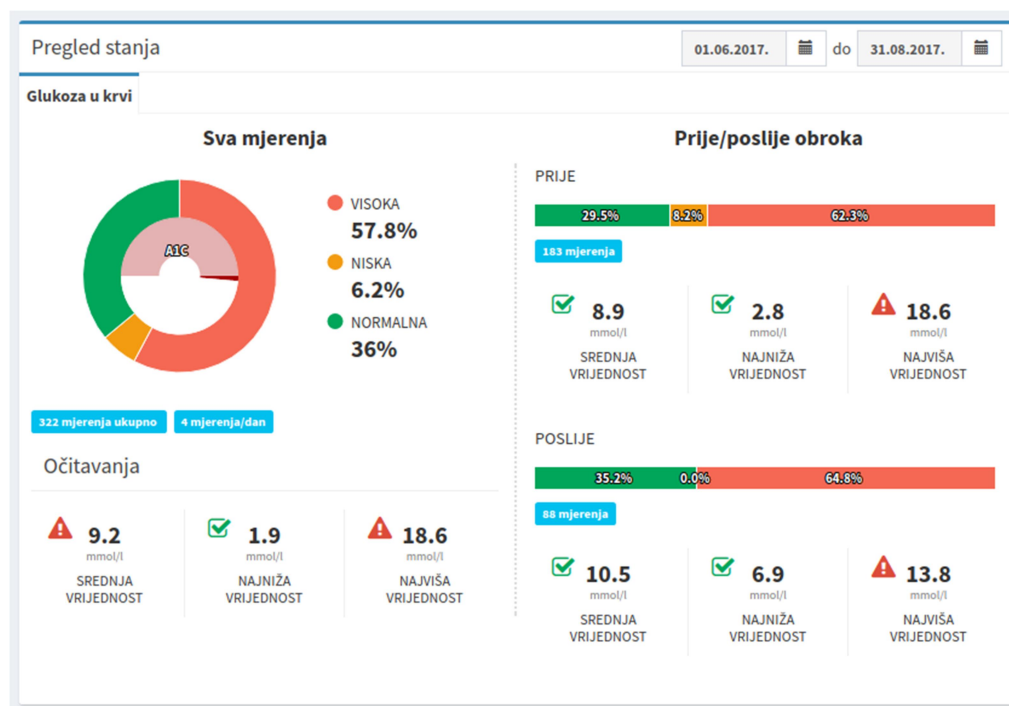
Pregled stanja

01.06.2017. do 31.08.2017.

Glukoza u krvi

Sva mjerenja

A1C

VISOKA
57.8%

NISKA
6.2%

NORMALNA
36%

322 mjerenja ukupno

4 mjerenja/dan

Očitavanja

9.2
mmol/l
SREDNJA VRIJEDNOST

1.9
mmol/l
NAJNIŽA VRIJEDNOST

18.6
mmol/l
NAJVIŠA VRIJEDNOST

Prije/poslije obroka

PRIJE

29.5% 8.2% 62.3%

183 mjerenja

8.9
mmol/l
SREDNJA VRIJEDNOST

2.8
mmol/l
NAJNIŽA VRIJEDNOST

18.6
mmol/l
NAJVIŠA VRIJEDNOST

POSLIJE

35.2% 0.0% 64.8%

88 mjerenja

10.5
mmol/l
SREDNJA VRIJEDNOST

6.9
mmol/l
NAJNIŽA VRIJEDNOST

13.8
mmol/l
NAJVIŠA VRIJEDNOST